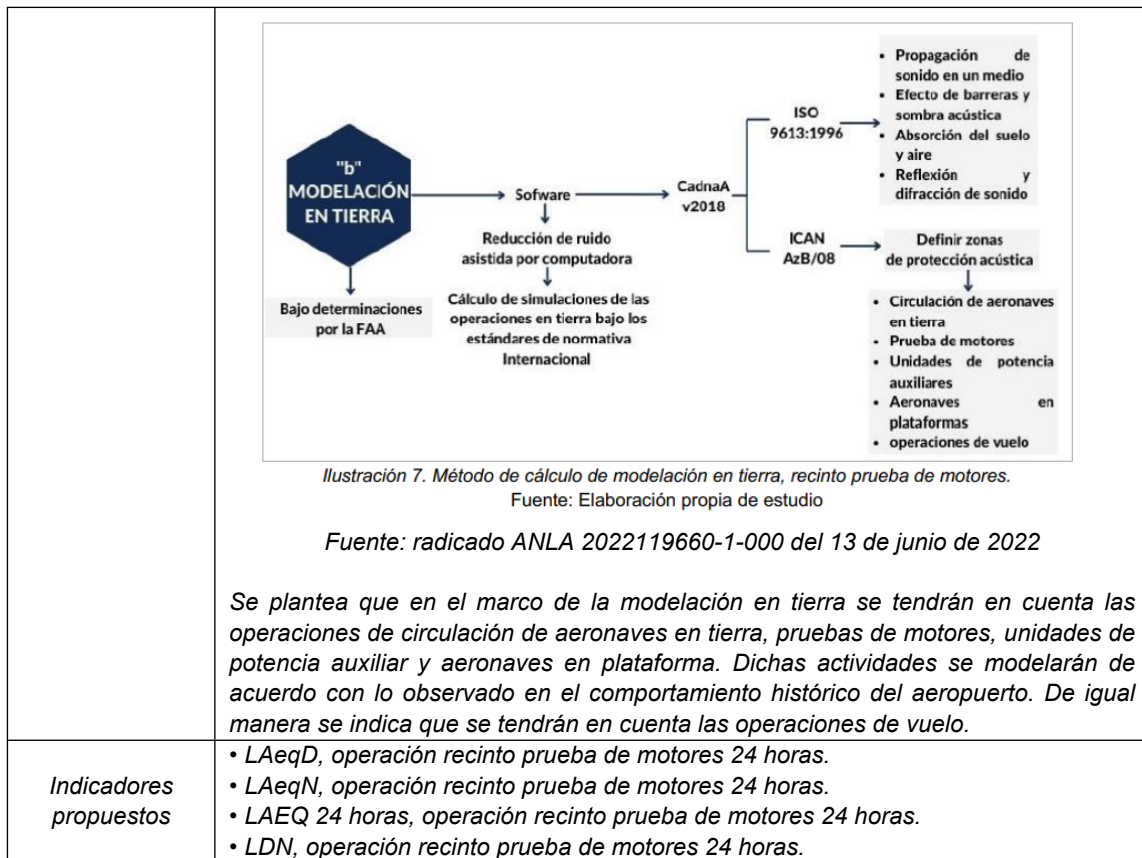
"b" MODELACIÓN EN TIERRA

Bajo determinaciones por la FAA

Sofware

Reducción de ruido asistida por computadora

Cálculo de simulaciones de las operaciones en tierra bajo los estándares de normativa Internacional

CadnaA v2018

ISO 9613:1996

- Propagación de sonido en un medio
- Efecto de barreras y sombra acústica
- Absorción del suelo y aire
- Reflexión y difracción de sonido

ICAN AzB/08

Definir zonas de protección acústica

- Circulación de aeronaves en tierra
- Prueba de motores
- Unidades de potencia auxiliares
- Aeronaves en plataformas
- operaciones de vuelo

Ilustración 7. Método de cálculo de modelación en tierra, recinto prueba de motores.
Fuente: Elaboración propia de estudio

Fuente: radicado ANLA 2022119660-1-000 del 13 de junio de 2022

Se plantea que en el marco de la modelación en tierra se tendrán en cuenta las operaciones de circulación de aeronaves en tierra, pruebas de motores, unidades de potencia auxiliar y aeronaves en plataforma. Dichas actividades se modelarán de acuerdo con lo observado en el comportamiento histórico del aeropuerto. De igual manera se indica que se tendrán en cuenta las operaciones de vuelo.

Indicadores propuestos

• LAeqD, operación recinto prueba de motores 24 horas.
• LAeqN, operación recinto prueba de motores 24 horas.
• LAEQ 24 horas, operación recinto prueba de motores 24 horas.
• LDN, operación recinto prueba de motores 24 horas.